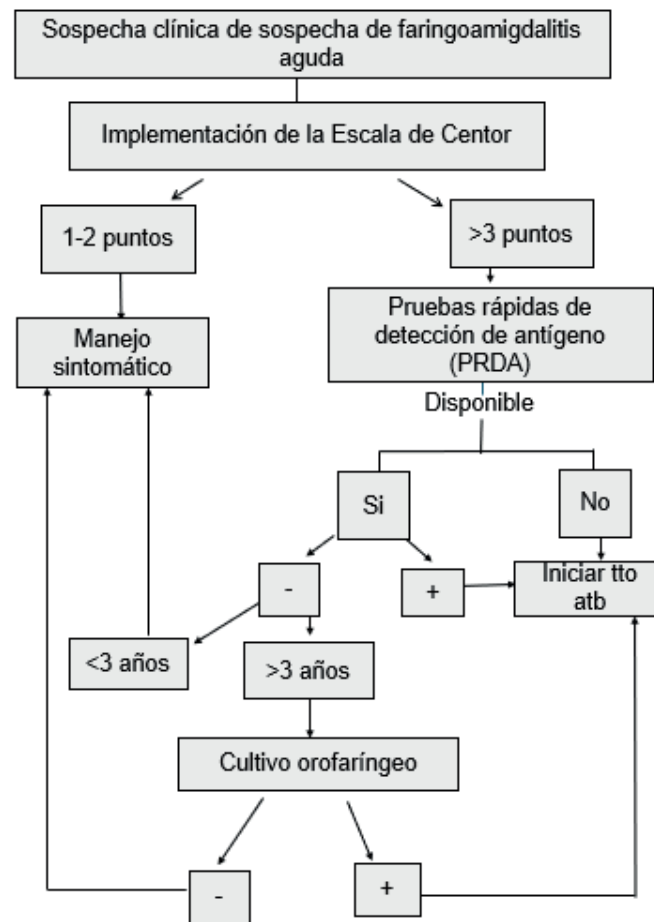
Sospecha clínica de sospecha de faringoamigdalitis aguda

Implementación de la Escala de Centor

1-2 puntos

>3 puntos

Manejo sintomático

Pruebas rápidas de detección de antígeno (PRDA)

Disponible

Si

No

-

+

Iniciar tto atb

<3 años

>3 años

Cultivo orofaríngeo

-

+